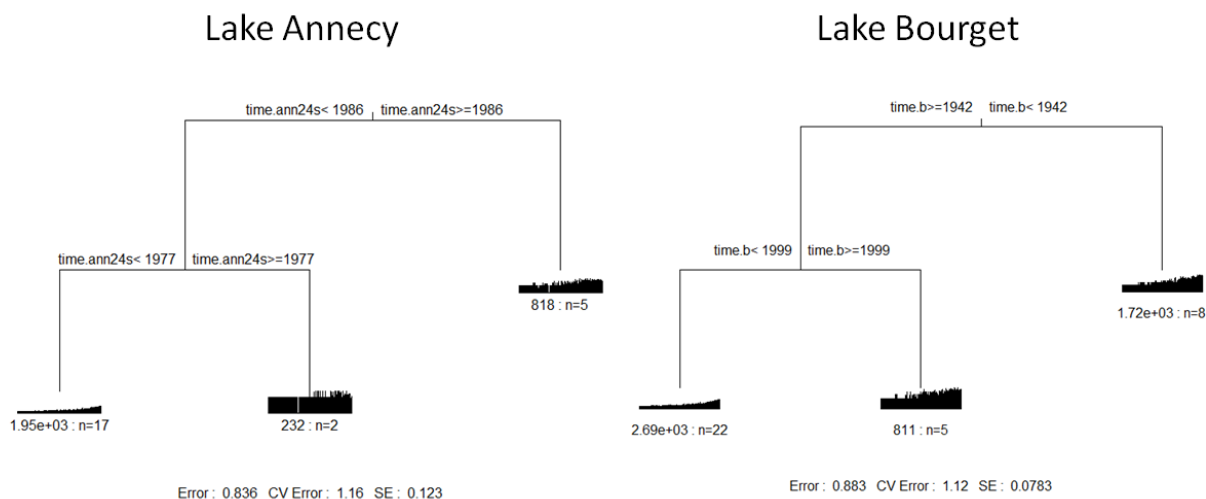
Lake Annecy

time.ann24s< 1986 time.ann24s>=1986

time.ann24s< 1977 time.ann24s>=1977

818 : n=5

1.95e+03 : n=17

232 : n=2

Error : 0.836 CV Error : 1.16 SE : 0.123

Lake Bourget

time.b>=1942 time.b< 1942

time.b< 1999 time.b>=1999

1.72e+03 : n=8

2.69e+03 : n=22

811 : n=5

Error : 0.883 CV Error : 1.12 SE : 0.0783